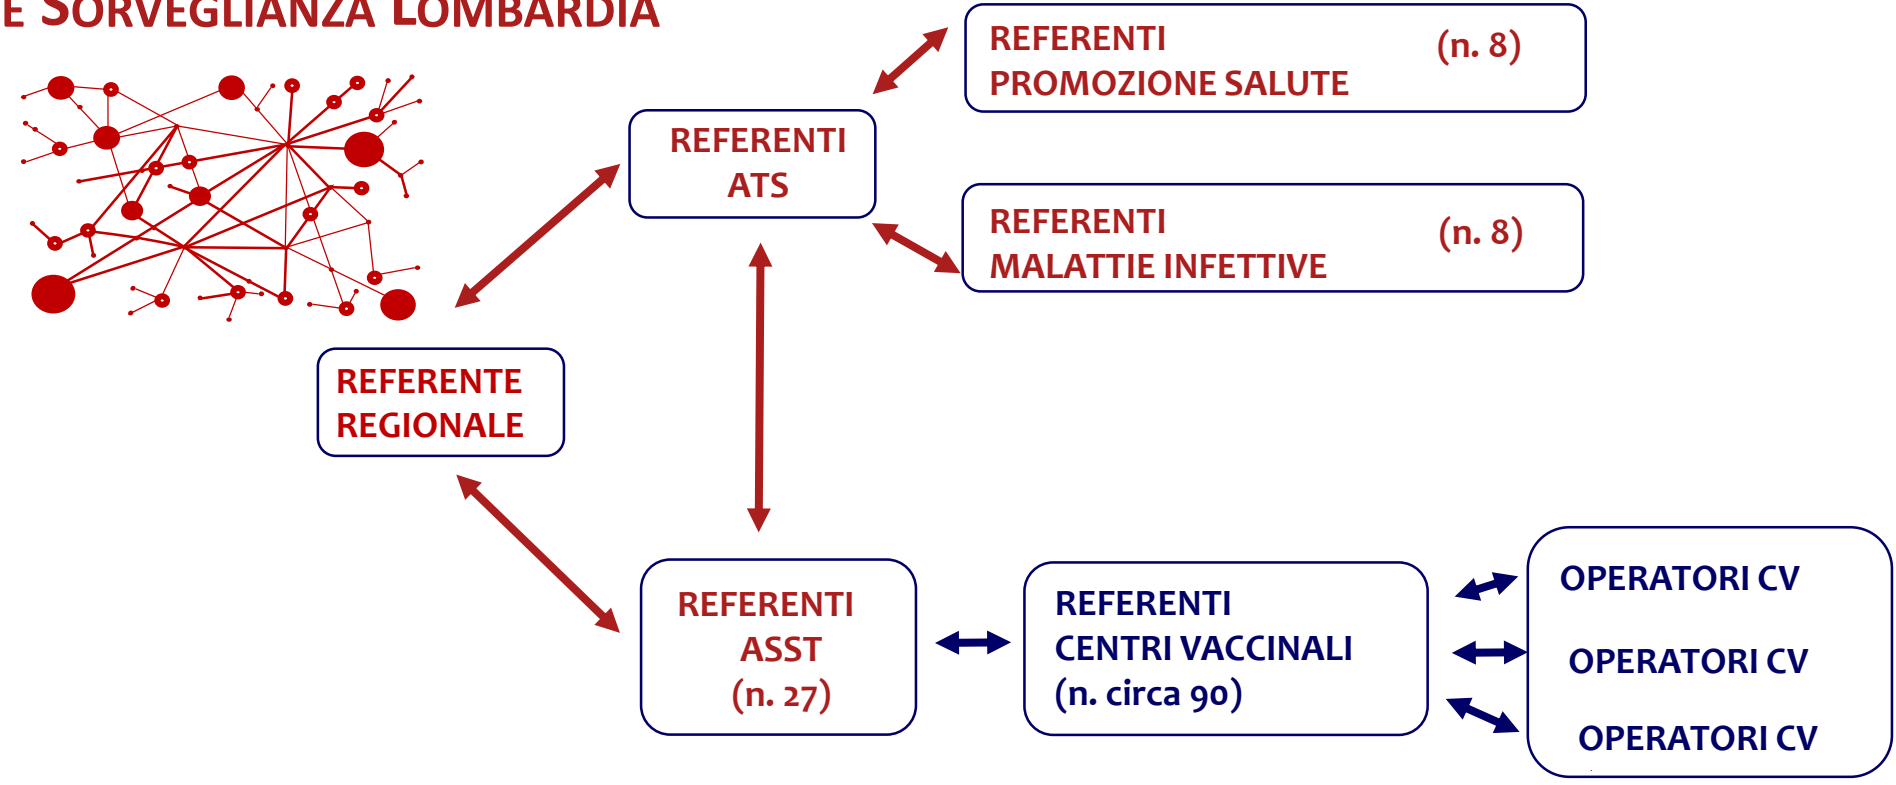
E SORVEGLIANZA LOMBARDIA

REFERENTI PROMOZIONE SALUTE (n. 8)

REFERENTI ATS

REFERENTI MALATTIE INFETTIVE (n. 8)

REFERENTE REGIONALE

REFERENTI ASST (n. 27)

REFERENTI CENTRI VACCINALI (n. circa 90)

OPERATORI CV

OPERATORI CV

OPERATORI CV